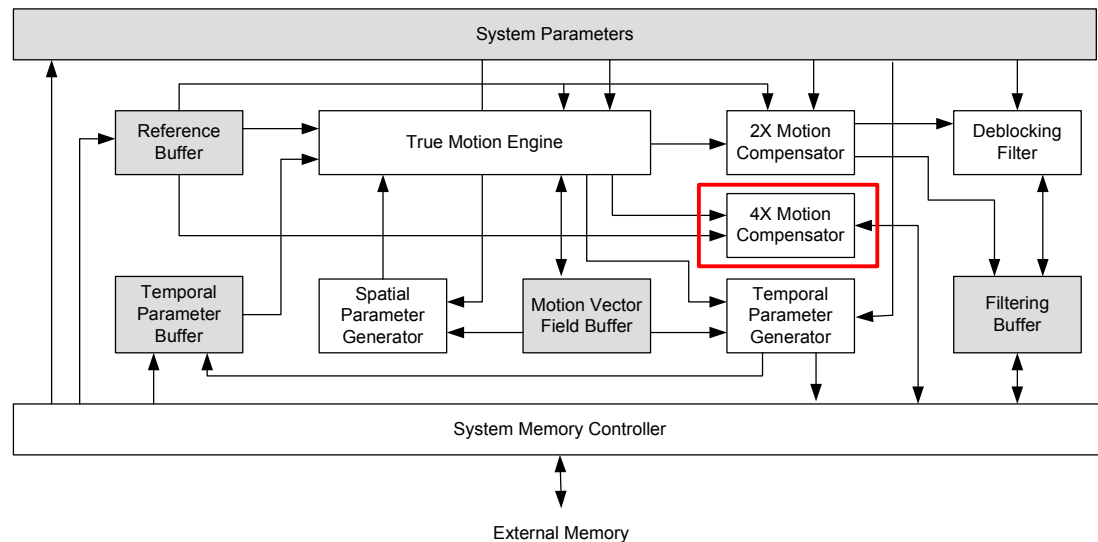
System Parameters

Reference Buffer

True Motion Engine

2X Motion Compensator

Deblocking Filter

4X Motion Compensator

Temporal Parameter Buffer

Spatial Parameter Generator

Motion Vector Field Buffer

Temporal Parameter Generator

Filtering Buffer

System Memory Controller

External Memory